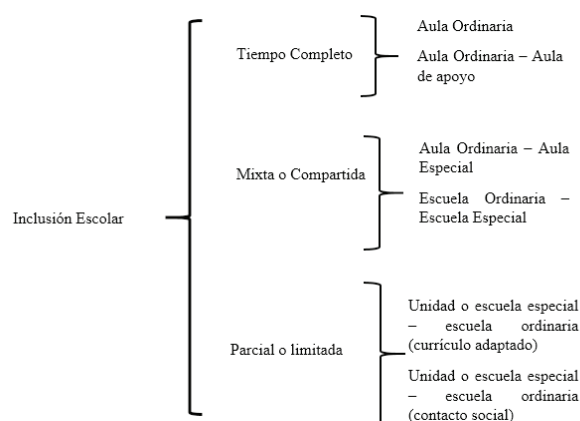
Inclusión Escolar

Tiempo Completo

Aula Ordinaria

Aula Ordinaria – Aula de apoyo

Mixta o Compartida

Aula Ordinaria – Aula Especial

Escuela Ordinaria – Escuela Especial

Parcial o limitada

Unidad o escuela especial – escuela ordinaria (currículo adaptado)

Unidad o escuela especial – escuela ordinaria (contacto social)